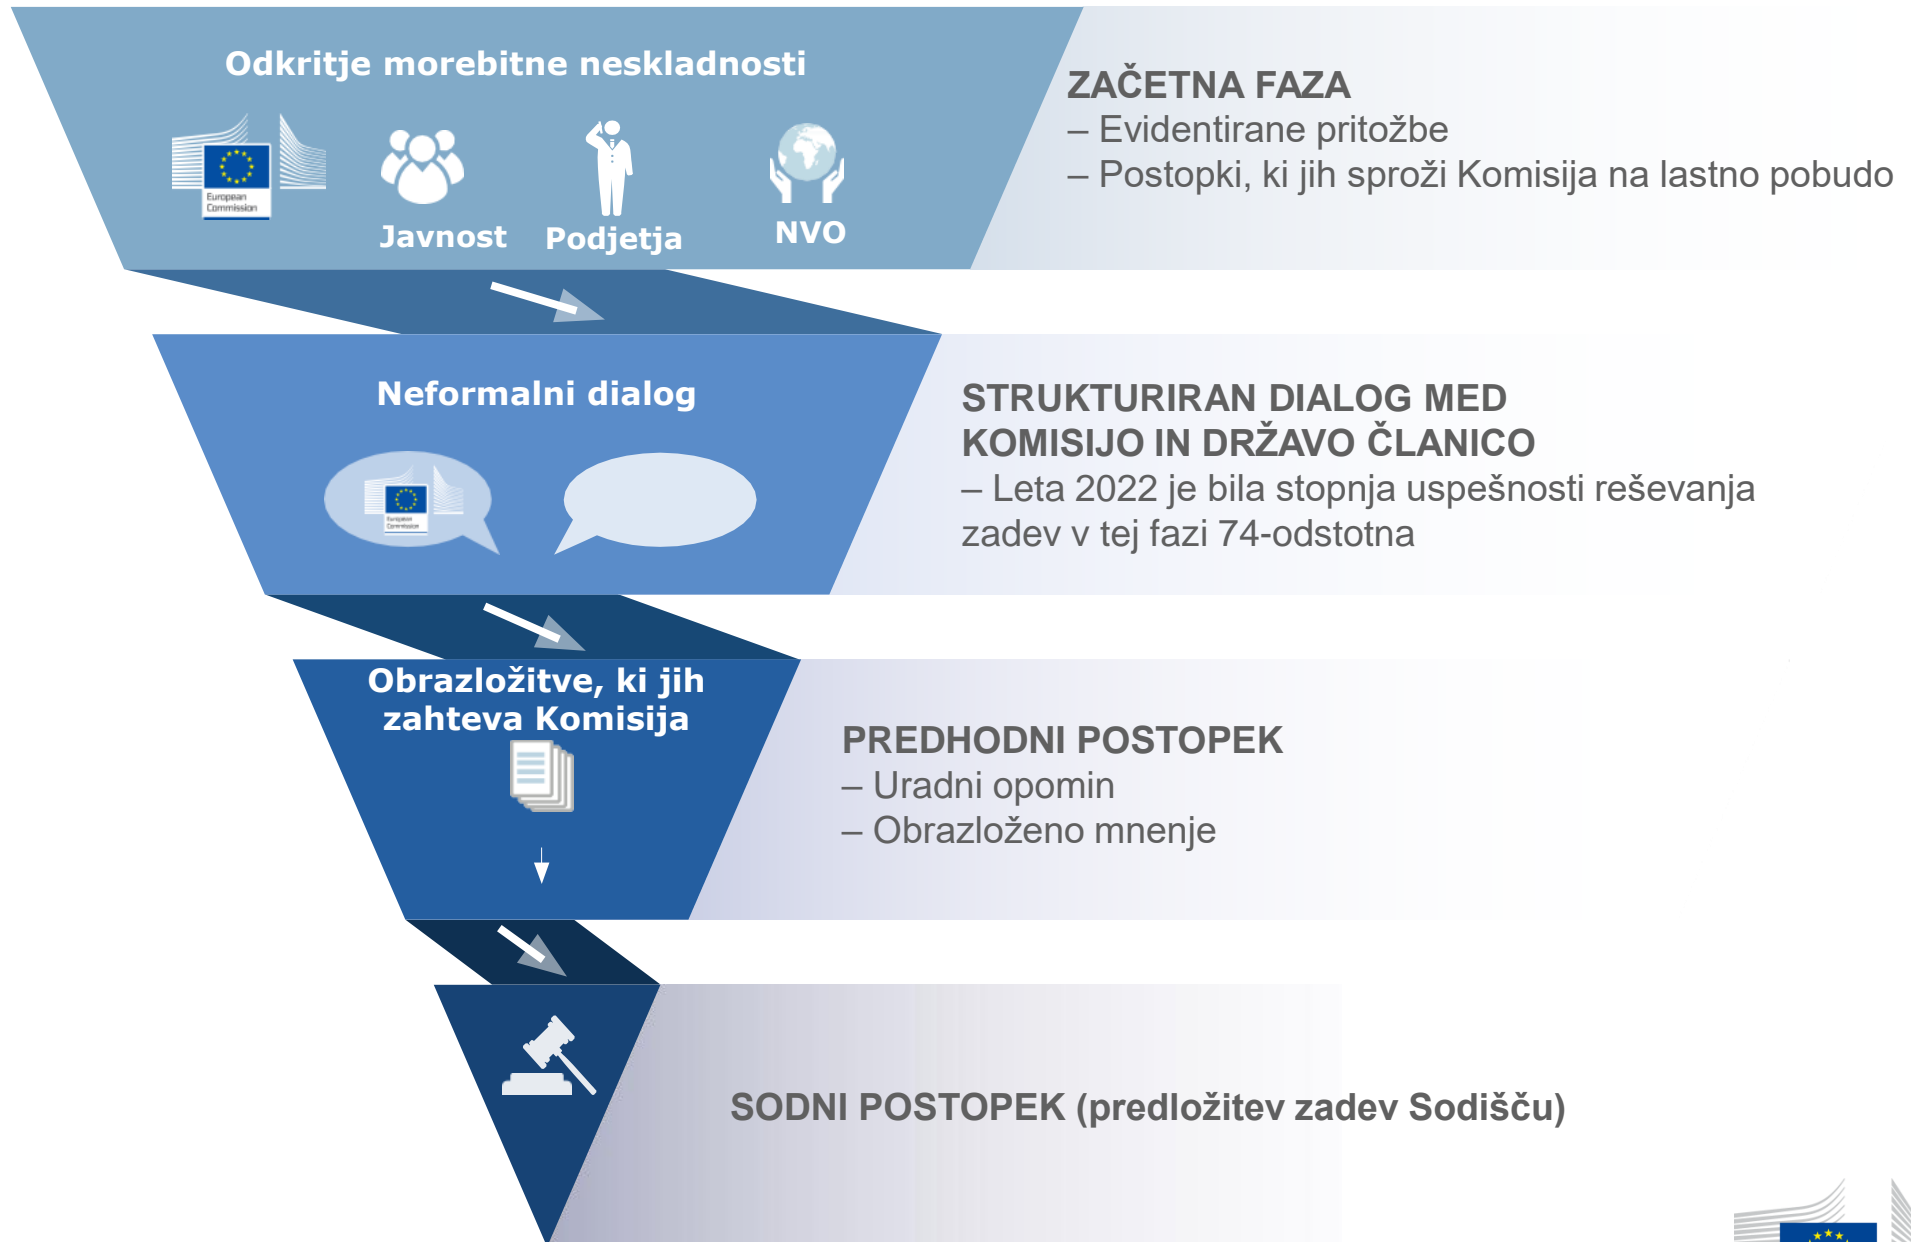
Odkritje morebitne neskladnosti

European Commission

Javnost

Podjetja

NVO

ZAČETNA FAZA
– Evidentirane pritožbe
– Postopki, ki jih sproži Komisija na lastno pobudo

Neformalni dialog

European Commission

STRUKTURIRAN DIALOG MED KOMISIJO IN DRŽAVO ČLANICO
– Leta 2022 je bila stopnja uspešnosti reševanja zadev v tej fazi 74-odstotna

Obrazložitve, ki jih zahteva Komisija

PREDHODNI POSTOPEK
– Uradni opomin
– Obrazloženo mnenje

SODNI POSTOPEK (predložitev zadev Sodišču)